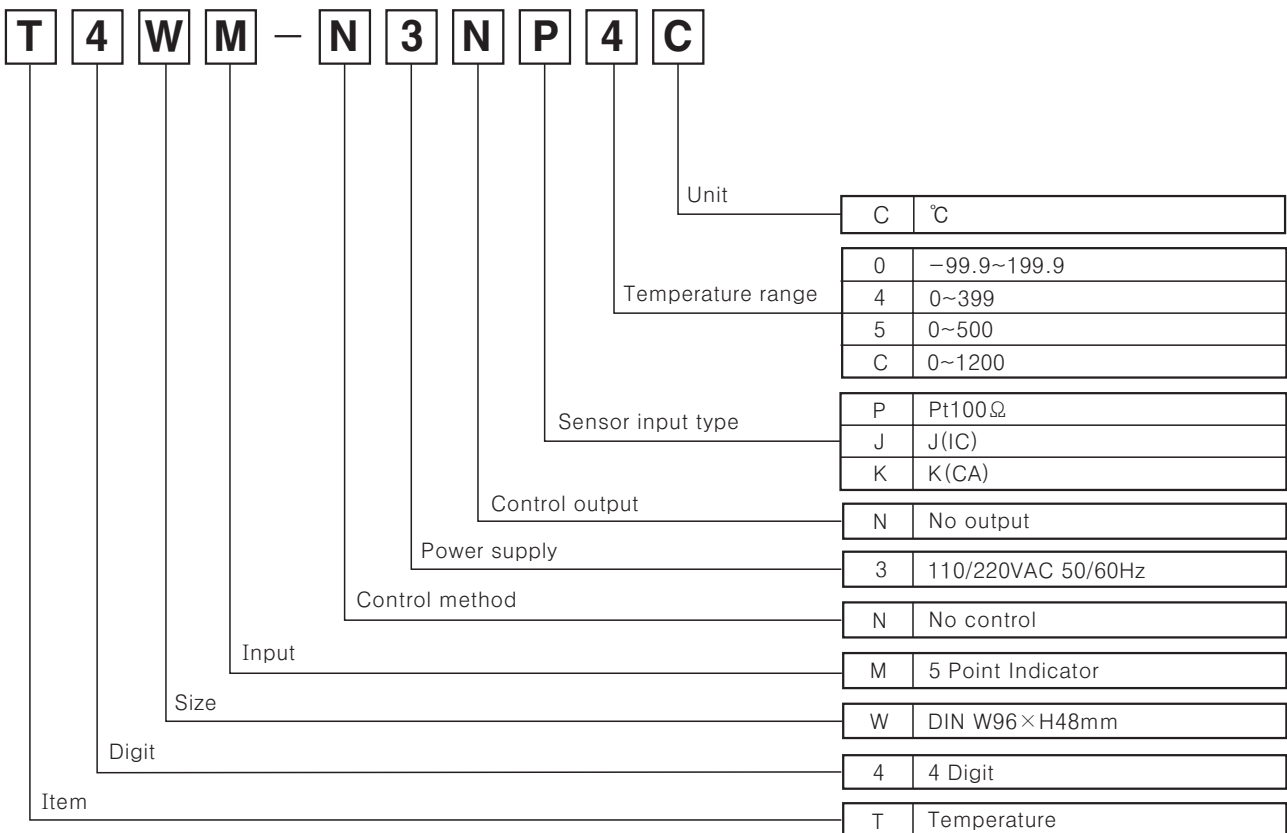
T 4 W M – N 3 N P 4 C

Unit

| C | ℃ |
|---|---|

Temperature range

| 0 | −99.9~199.9 |
|---|---|
| 4 | 0~399 |
| 5 | 0~500 |
| C | 0~1200 |

Sensor input type

| P | Pt100Ω |
|---|---|
| J | J(IC) |
| K | K(CA) |

Control output

| N | No output |
|---|---|

Power supply

| 3 | 110/220VAC 50/60Hz |
|---|---|

Control method

| N | No control |
|---|---|

Input

| M | 5 Point Indicator |
|---|---|

Size

| W | DIN W96×H48mm |
|---|---|

Digit

| 4 | 4 Digit |
|---|---|

Item

| T | Temperature |
|---|---|